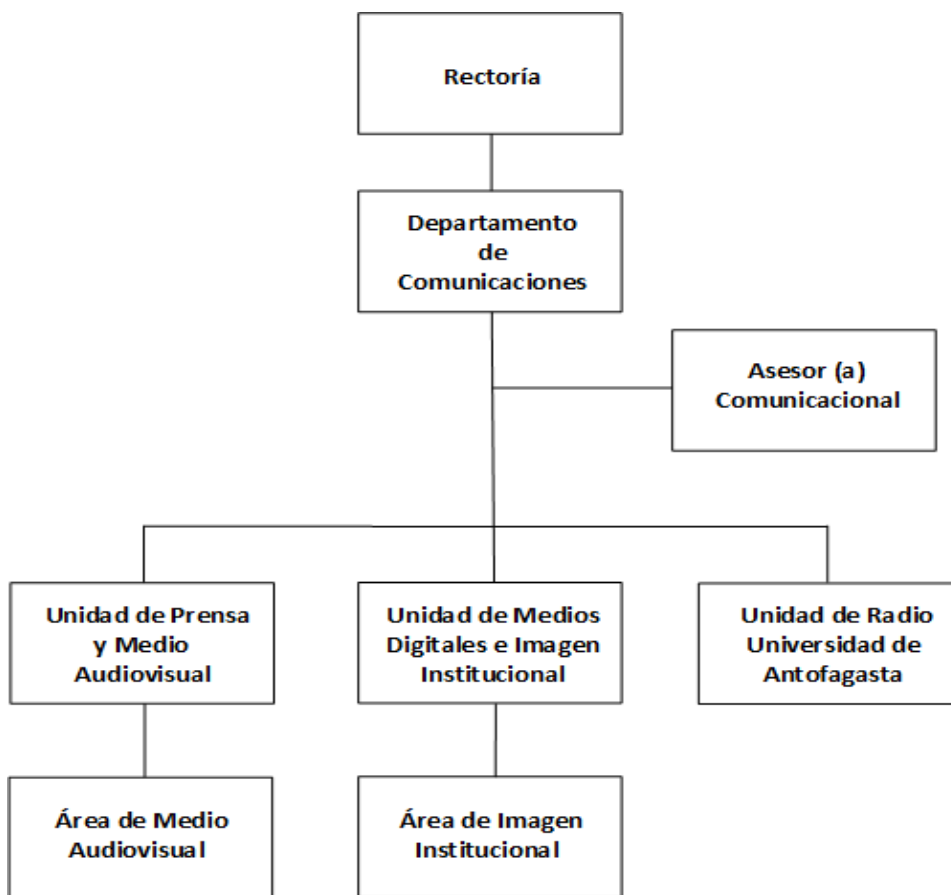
Rectoría

Departamento de Comunicaciones

Asesor (a) Comunicacional

Unidad de Prensa y Medio Audiovisual

Unidad de Medios Digitales e Imagen Institucional

Unidad de Radio Universidad de Antofagasta

Área de Medio Audiovisual

Área de Imagen Institucional